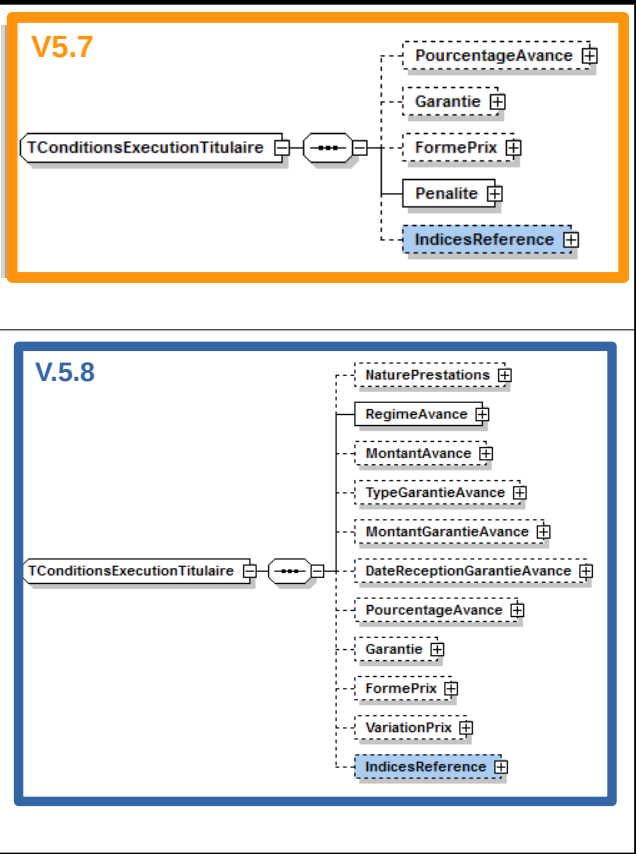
V5.7

TConditionsExecutionTitulaire

PourcentageAvance

Garantie

FormePrix

Penalite

IndicesReference

V.5.8

TConditionsExecutionTitulaire

NaturePrestations

RegimeAvance

MontantAvance

TypeGarantieAvance

MontantGarantieAvance

DateReceptionGarantieAvance

PourcentageAvance

Garantie

FormePrix

VariationPrix

IndicesReference